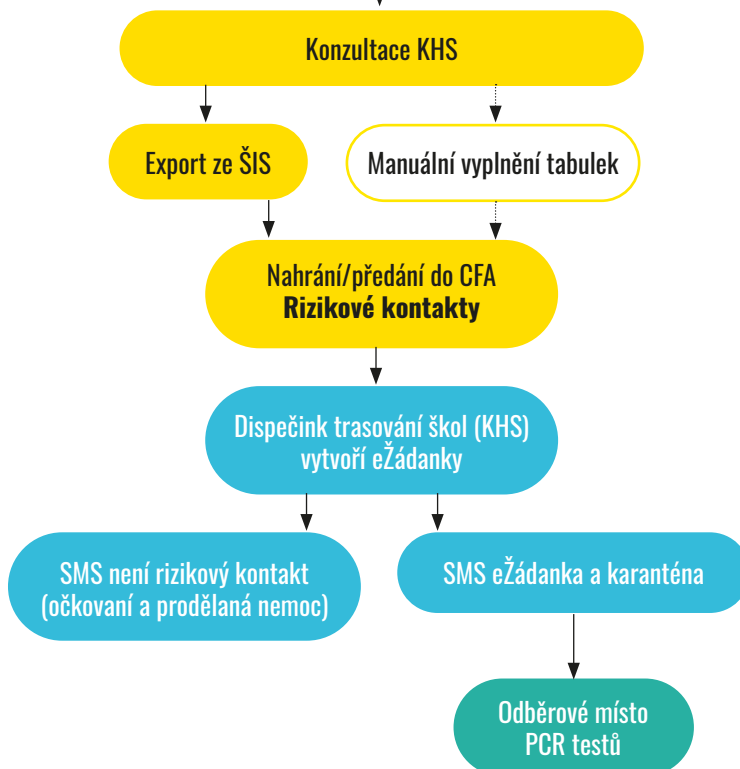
Konzultace KHS

Export ze ŠIS

Manuální vyplnění tabulek

Nahrání/předání do CFA
**Rizikové kontakty**

Dispečink trasování škol (KHS) vytvoří eŽádanky

SMS není rizikový kontakt (očkovaní a prodělaná nemoc)

SMS eŽádanka a karanténa

Odběrové místo PCR testů